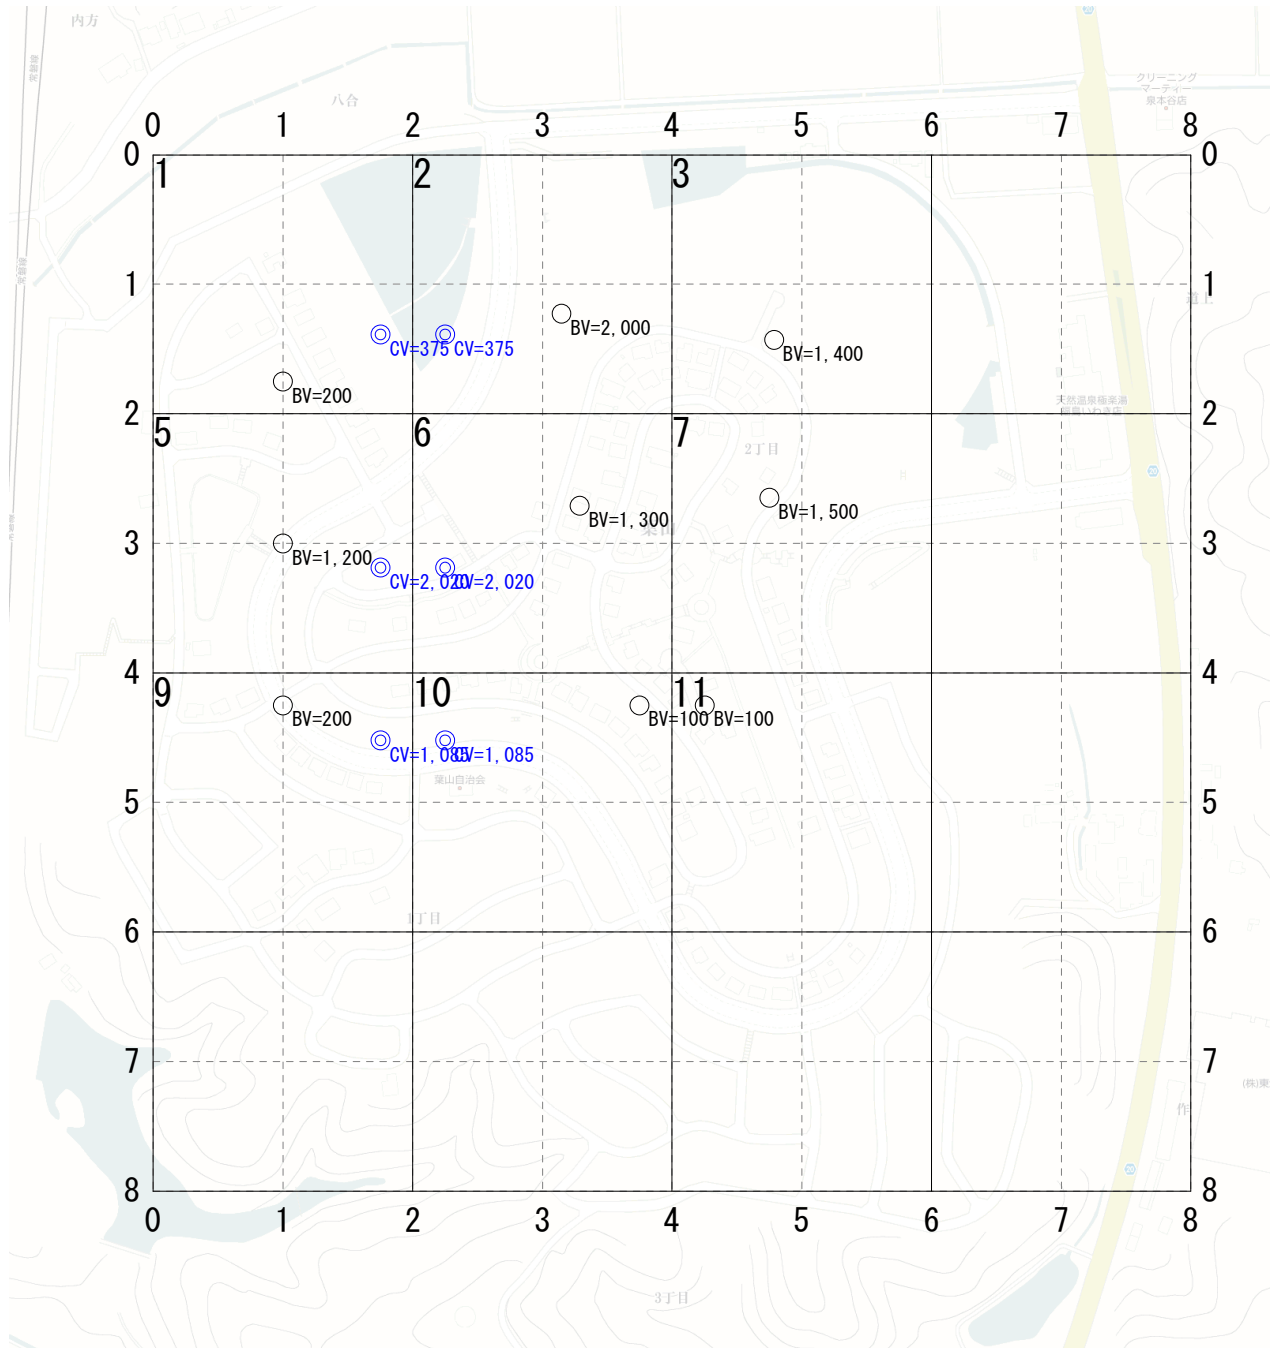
内方
八合
クリーニング
マーティー
泉本谷店
0 1 2 3 4 5 6 7 8
0 0
1 2 3
1 1
CV=375 CV=375
BV=2, 000
BV=1, 400
BV=200
天然温泉極楽湯
福島いわき店
2 2
5 6 7
2丁目
BV=1, 300
BV=1, 500
3 3
BV=1, 200
CV=2, 020 CV=2, 020
4 4
9 10 11
BV=200
BV=100 BV=100
CV=1, 085 CV=1, 085
葉山自治会
5 5
1丁目
6 6
7 7
8 8
0 1 2 3 4 5 6 7 8
3丁目